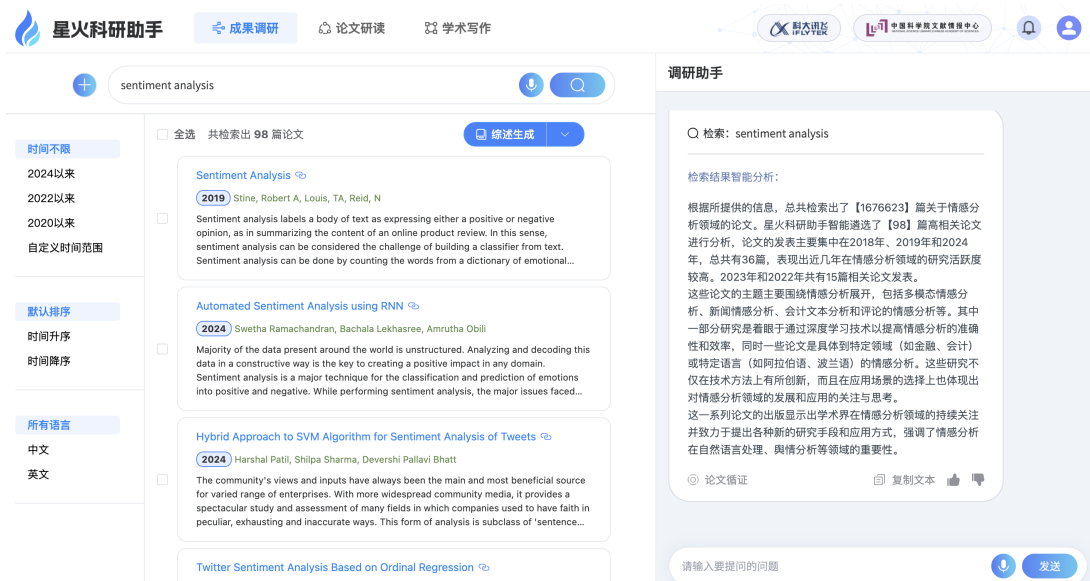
星火科研助手

成果调研　论文研读　学术写作

科大讯飞 IFLYTEK　中国科学院文献情报中心

sentiment analysis

时间不限
2024以来
2022以来
2020以来
自定义时间范围

默认排序
时间升序
时间降序

所有语言
中文
英文

全选　共检索出 98 篇论文　综述生成

Sentiment Analysis
2019 Stine, Robert A, Louis, TA, Reid, N
Sentiment analysis labels a body of text as expressing either a positive or negative opinion, as in summarizing the content of an online product review. In this sense, sentiment analysis can be considered the challenge of building a classifier from text. Sentiment analysis can be done by counting the words from a dictionary of emotional...

Automated Sentiment Analysis using RNN
2024 Swetha Ramachandran, Bachala Lekhasree, Amrutha Obili
Majority of the data present around the world is unstructured. Analyzing and decoding this data in a constructive way is the key to creating a positive impact in any domain. Sentiment analysis is a major technique for the classification and prediction of emotions into positive and negative. While performing sentiment analysis, the major issues faced...

Hybrid Approach to SVM Algorithm for Sentiment Analysis of Tweets
2024 Harshal Patil, Shilpa Sharma, Devershi Pallavi Bhatt
The community's views and inputs have always been the main and most beneficial source for varied range of enterprises. With more widespread community media, it provides a spectacular study and assessment of many fields in which companies used to have faith in peculiar, exhausting and inaccurate ways. This form of analysis is subclass of 'sentence...

Twitter Sentiment Analysis Based on Ordinal Regression

调研助手

检索：sentiment analysis

检索结果智能分析：

根据所提供的信息，总共检索出了【1676623】篇关于情感分析领域的论文。星火科研助手智能遴选了【98】篇高相关论文进行分析，论文的发表主要集中在2018年、2019年和2024年，总共有36篇，表现出近几年在情感分析领域的研究活跃度较高。2023年和2022年共有15篇相关论文发表。
这些论文的主题主要围绕情感分析展开，包括多模态情感分析、新闻情感分析、会计文本分析和评论的情感分析等。其中一部分研究是着眼于通过深度学习技术以提高情感分析的准确性和效率，同时一些论文是具体到特定领域（如金融、会计）或特定语言（如阿拉伯语、波兰语）的情感分析。这些研究不仅在技术方法上有所创新，而且在应用场景的选择上也体现出对情感分析领域的发展和应用的关注与思考。
这一系列论文的出版显示出学术界在情感分析领域的持续关注并致力于提出各种新的研究手段和应用方式，强调了情感分析在自然语言处理、舆情分析等领域的重要性。

论文循证　复制文本

请输入要提问的问题　发送